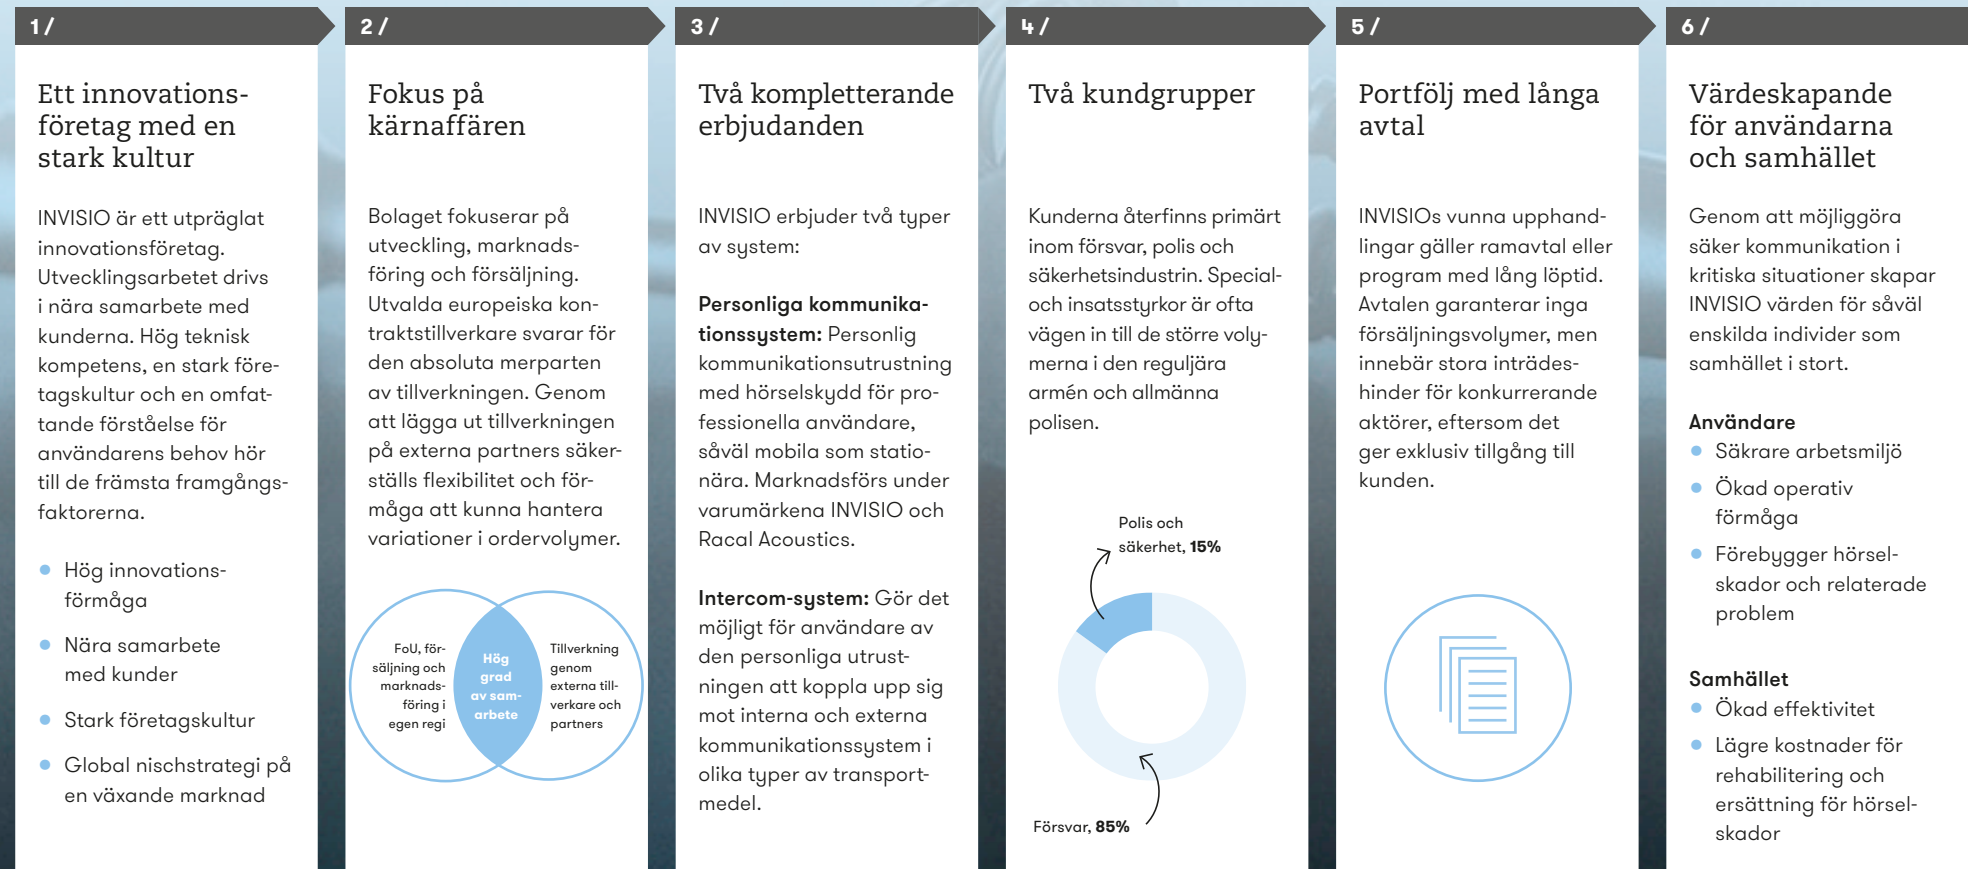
1 /

Ett innovationsföretag med en stark kultur

INVISIO är ett utpräglat innovationsföretag. Utvecklingsarbetet drivs i nära samarbete med kunderna. Hög teknisk kompetens, en stark företagskultur och en omfattande förståelse för användarens behov hör till de främsta framgångsfaktorerna.

- Hög innovationsförmåga
- Nära samarbete med kunder
- Stark företagskultur
- Global nischstrategi på en växande marknad

2 /

Fokus på kärnaffären

Bolaget fokuserar på utveckling, marknadsföring och försäljning. Utvalda europeiska kontraktstillverkare svarar för den absoluta merparten av tillverkningen. Genom att lägga ut tillverkningen på externa partners säkerställs flexibilitet och förmåga att kunna hantera variationer i ordervolymer.

FoU, försäljning och marknadsföring i egen regi

Hög grad av samarbete

Tillverkning genom externa tillverkare och partners

3 /

Två kompletterande erbjudanden

INVISIO erbjuder två typer av system:

**Personliga kommunikationssystem:** Personlig kommunikationsutrustning med hörselskydd för professionella användare, såväl mobila som stationära. Marknadsförs under varumärkena INVISIO och Racal Acoustics.

**Intercom-system:** Gör det möjligt för användare av den personliga utrustningen att koppla upp sig mot interna och externa kommunikationssystem i olika typer av transportmedel.

4 /

Två kundgrupper

Kunderna återfinns primärt inom försvar, polis och säkerhetsindustrin. Special- och insatsstyrkor är ofta vägen in till de större volymerna i den reguljära armén och allmänna polisen.

Polis och säkerhet, **15%**

Försvar, **85%**

5 /

Portfölj med långa avtal

INVISIOs vunna upphandlingar gäller ramavtal eller program med lång löptid. Avtalen garanterar inga försäljningsvolymer, men innebär stora inträdeshinder för konkurrerande aktörer, eftersom det ger exklusiv tillgång till kunden.

6 /

Värdeskapande för användarna och samhället

Genom att möjliggöra säker kommunikation i kritiska situationer skapar INVISIO värden för såväl enskilda individer som samhället i stort.

**Användare**
- Säkrare arbetsmiljö
- Ökad operativ förmåga
- Förebygger hörselskador och relaterade problem

**Samhället**
- Ökad effektivitet
- Lägre kostnader för rehabilitering och ersättning för hörselskador